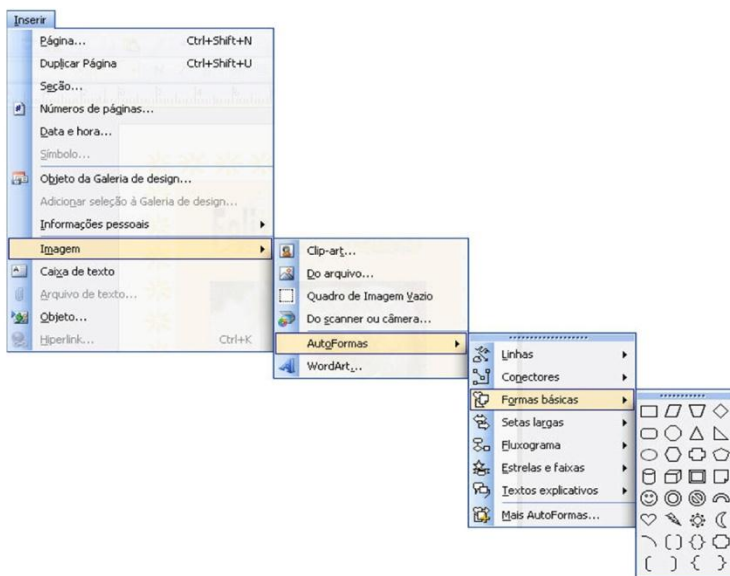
Inserir

Página... Ctrl+Shift+N
Duplicar Página Ctrl+Shift+U
Seção...
Números de páginas...
Data e hora...
Símbolo...
Objeto da Galeria de design...
Adicionar seleção à Galeria de design...
Informações pessoais
Imagem
Caixa de texto
Arquivo de texto...
Objeto...
Hiperlink... Ctrl+K

Clip-art...
Do arquivo...
Quadro de Imagem Vazio
Do scanner ou câmera...
AutoFormas
WordArt...

Linhas
Conectores
Formas básicas
Setas largas
Fluxograma
Estrelas e faixas
Textos explicativos
Mais AutoFormas...